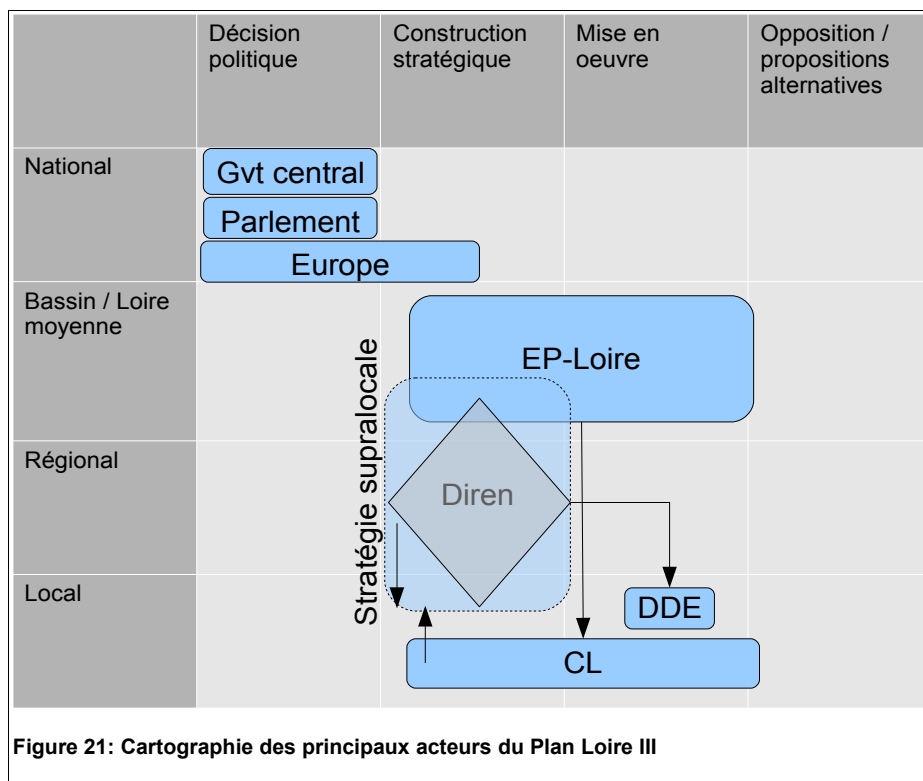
| | Décision politique | Construction stratégique | Mise en oeuvre | Opposition / propositions alternatives |
|---|---|---|---|---|
| National | Gvt central<br>Parlement<br>Europe | | | |
| Bassin / Loire moyenne | | | EP-Loire | |
| Régional | | Diren | | |
| Local | | | DDE<br>CL | |

Stratégie supralocale

**Figure 21: Cartographie des principaux acteurs du Plan Loire III**